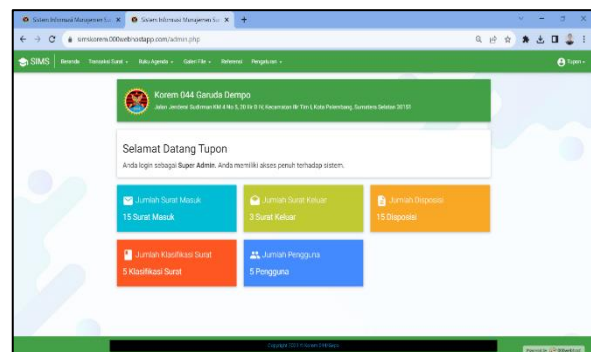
Sistem Informasi Manajemen Su ×   Sistem Informasi Manajemen Su ×   +

simskorem.000webhostapp.com/admin.php

SIMS   Beranda   Transaksi Surat ▾   Buku Agenda ▾   Galeri File ▾   Referensi   Pengaturan ▾   Tupon ▾

Korem 044 Garuda Dempo
Jalan Jenderal Sudirman KM 4 No 5, 20 Kt Il Ilr, Kecamatan Ilir Tim I, Kota Palembang, Sumatera Selatan 30151

Selamat Datang Tupon
Anda login sebagai Super Admin. Anda memiliki akses penuh terhadap sistem.

Jumlah Surat Masuk
15 Surat Masuk

Jumlah Surat Keluar
3 Surat Keluar

Jumlah Disposisi
15 Disposisi

Jumlah Klasifikasi Surat
5 Klasifikasi Surat

Jumlah Pengguna
5 Pengguna

Copyright 2024 Korem 044 Gapo

Powered by 000webhost